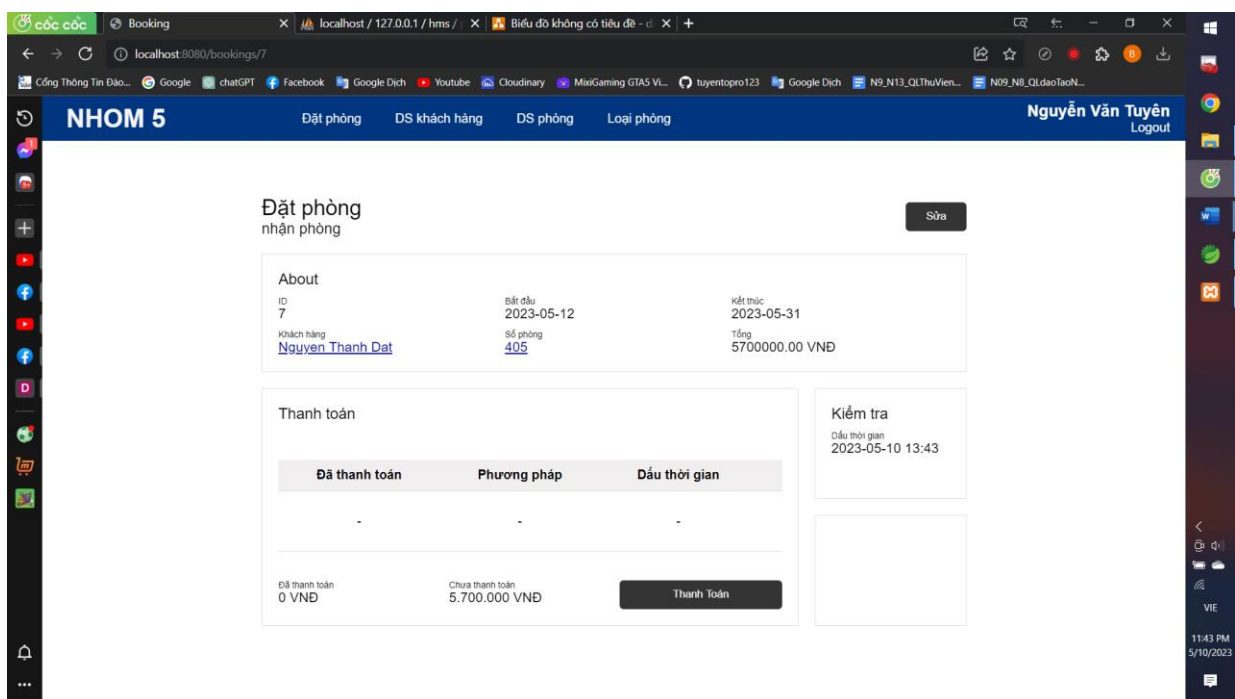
cốc cốc Booking × localhost / 127.0.0.1 / hms / × Biểu đồ không có tiêu đề - × +

localhost:8080/bookings/7

Cổng Thông Tin Đào... Google chatGPT Facebook Google Dịch Youtube Cloudinary MixiGaming GTA5 Vi... tuyentopro123 Google Dịch N9_N13_QLThuVien... N09_N8_QLdaoTaoN...

NHOM 5 Đặt phòng DS khách hàng DS phòng Loại phòng

Nguyễn Văn Tuyên
Logout

Đặt phòng
nhận phòng

Sửa

About

ID
7

Bắt đầu
2023-05-12

Kết thúc
2023-05-31

Khách hàng
Nguyen Thanh Dat

Số phòng
405

Tổng
5700000.00 VNĐ

Thanh toán

| Đã thanh toán | Phương pháp | Dấu thời gian |
|---|---|---|
| - | - | - |

Đã thanh toán
0 VNĐ

Chưa thanh toán
5.700.000 VNĐ

Thanh Toán

Kiểm tra

Dấu thời gian
2023-05-10 13:43

VIE
11:43 PM
5/10/2023